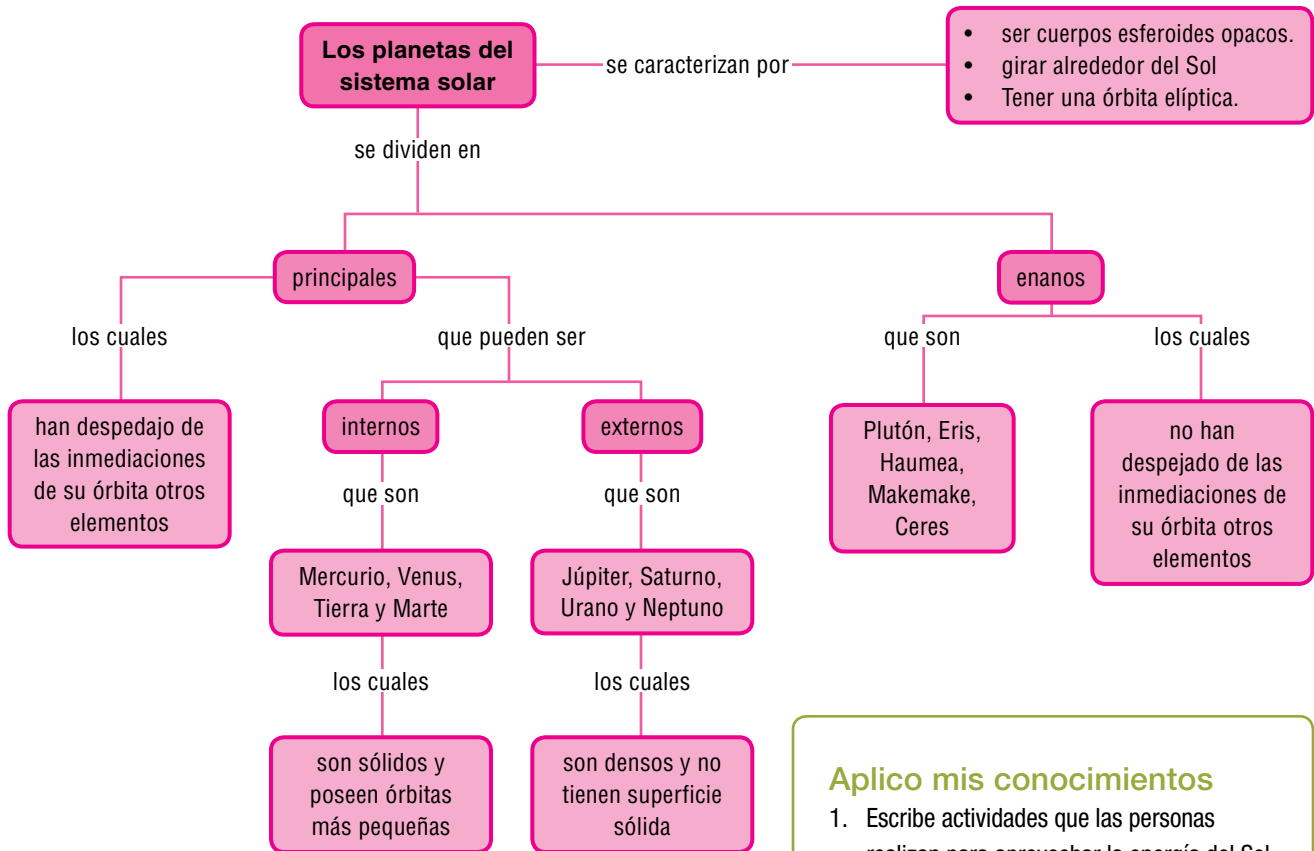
Los planetas del sistema solar

se caracterizan por

- ser cuerpos esferoides opacos.
- girar alrededor del Sol
- Tener una órbita elíptica.

se dividen en

principales

los cuales

han despedajo de las inmediaciones de su órbita otros elementos

que pueden ser

internos

que son

Mercurio, Venus, Tierra y Marte

los cuales

son sólidos y poseen órbitas más pequeñas

externos

que son

Júpiter, Saturno, Urano y Neptuno

los cuales

son densos y no tienen superficie sólida

enanos

que son

Plutón, Eris, Haumea, Makemake, Ceres

los cuales

no han despejado de las inmediaciones de su órbita otros elementos

Aplico mis conocimientos

1. Escribe actividades que las personas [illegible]